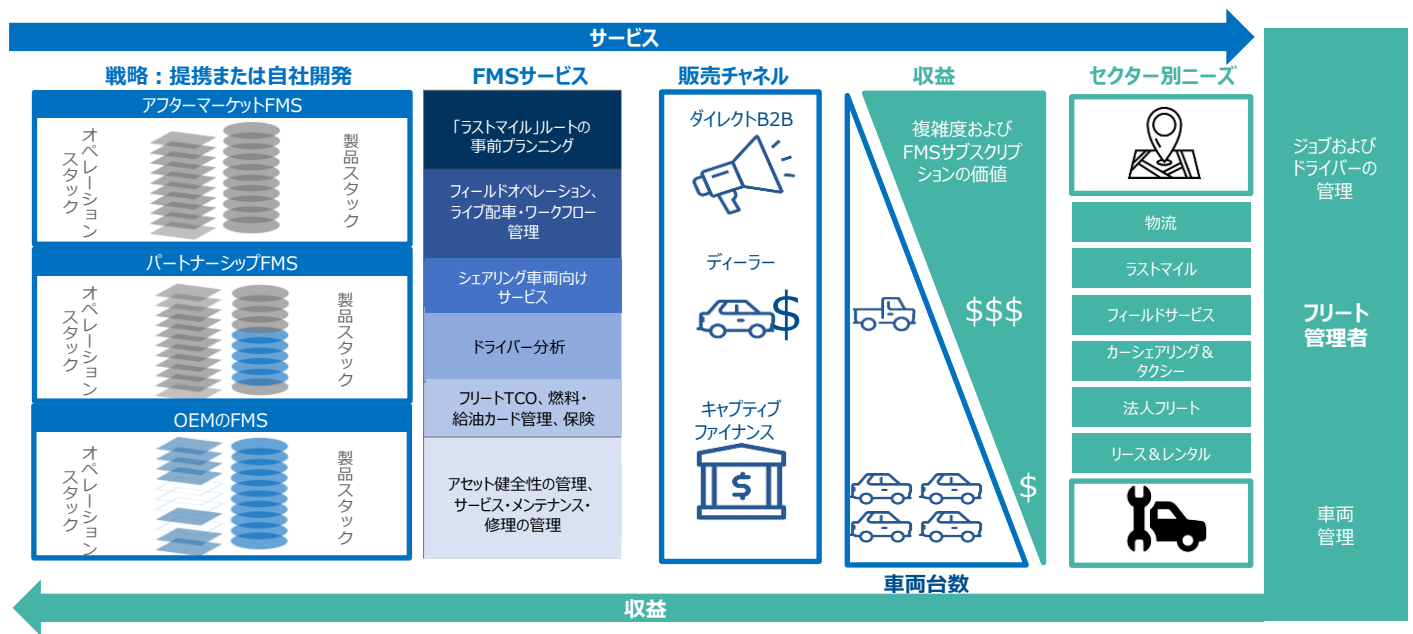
サービス

戦略：提携または自社開発

アフターマーケットFMS

オペレーションスタック

製品スタック

パートナーシップFMS

オペレーションスタック

製品スタック

OEMのFMS

オペレーションスタック

製品スタック

FMSサービス

「ラストマイル」ルートの事前プランニング

フィールドオペレーション、ライブ配車・ワークフロー管理

シェアリング車両向けサービス

ドライバー分析

フリートTCO、燃料・給油カード管理、保険

アセット健全性の管理、サービス・メンテナンス・修理の管理

販売チャネル

ダイレクトB2B

ディーラー

$

キャプティブファイナンス

$

収益

複雑度およびFMSサブスクリプションの価値

$$$

$

車両台数

セクター別ニーズ

物流

ラストマイル

フィールドサービス

カーシェアリング＆タクシー

法人フリート

リース＆レンタル

ジョブおよびドライバーの管理

フリート管理者

車両管理

収益